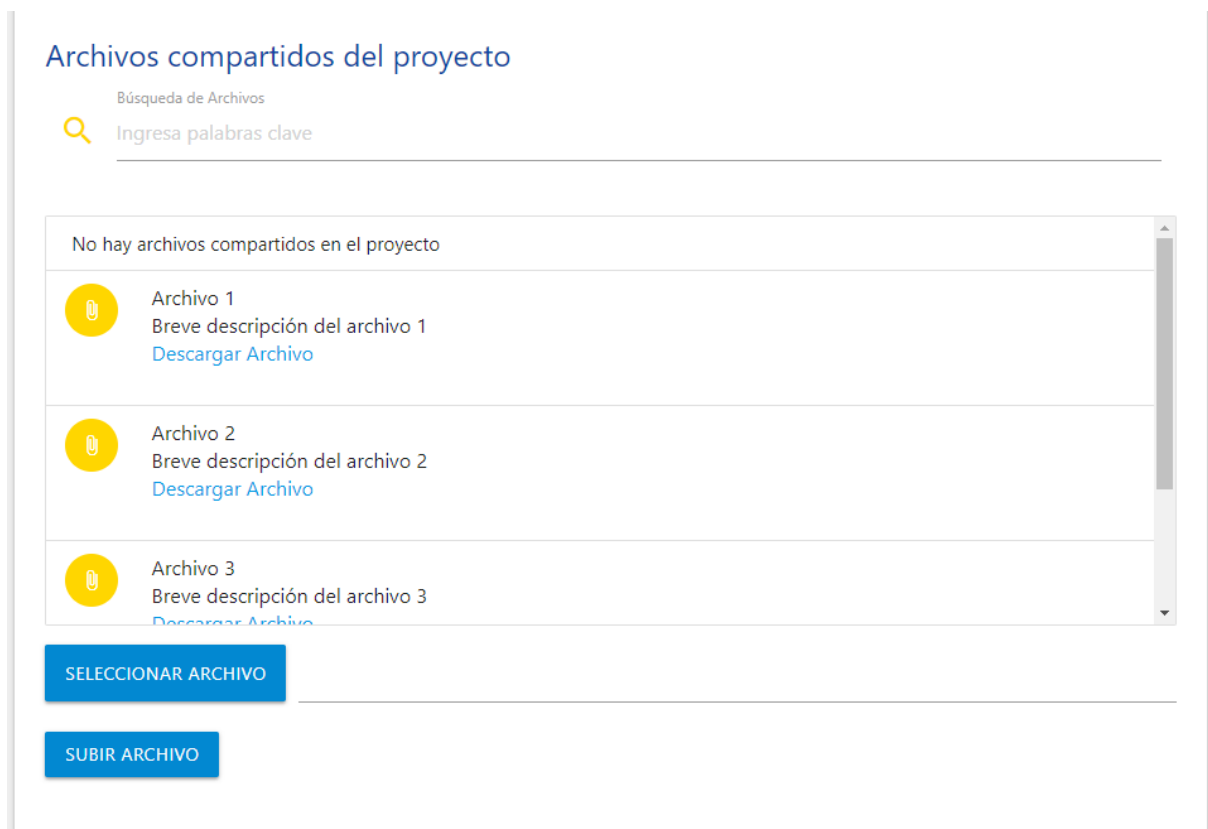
Archivos compartidos del proyecto

Búsqueda de Archivos

Ingresa palabras clave

No hay archivos compartidos en el proyecto

Archivo 1
Breve descripción del archivo 1
Descargar Archivo

Archivo 2
Breve descripción del archivo 2
Descargar Archivo

Archivo 3
Breve descripción del archivo 3
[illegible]

SELECCIONAR ARCHIVO

SUBIR ARCHIVO